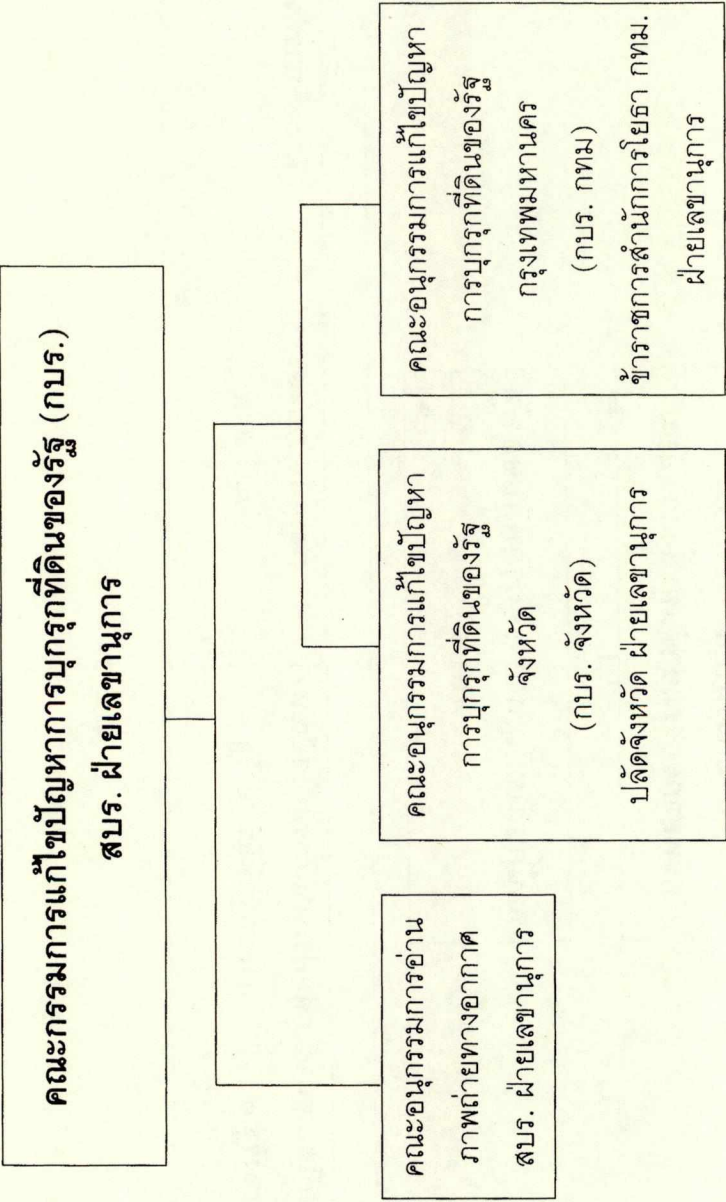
คณะกรรมการแก้ไขปัญหาการบุกรุกที่ดินของรัฐ (กบร.)
สบร. ฝ่ายเลขานุการ

คณะอนุกรรมการอ่านภาพถ่ายทางอากาศ
สบร. ฝ่ายเลขานุการ

คณะอนุกรรมการแก้ไขปัญหาการบุกรุกที่ดินของรัฐจังหวัด
(กบร. จังหวัด)
ปลัดจังหวัด ฝ่ายเลขานุการ

คณะอนุกรรมการแก้ไขปัญหาการบุกรุกที่ดินของรัฐกรุงเทพมหานคร
(กบร. กทม)
ข้าราชการสำนักการโยธา กทม.
ฝ่ายเลขานุการ